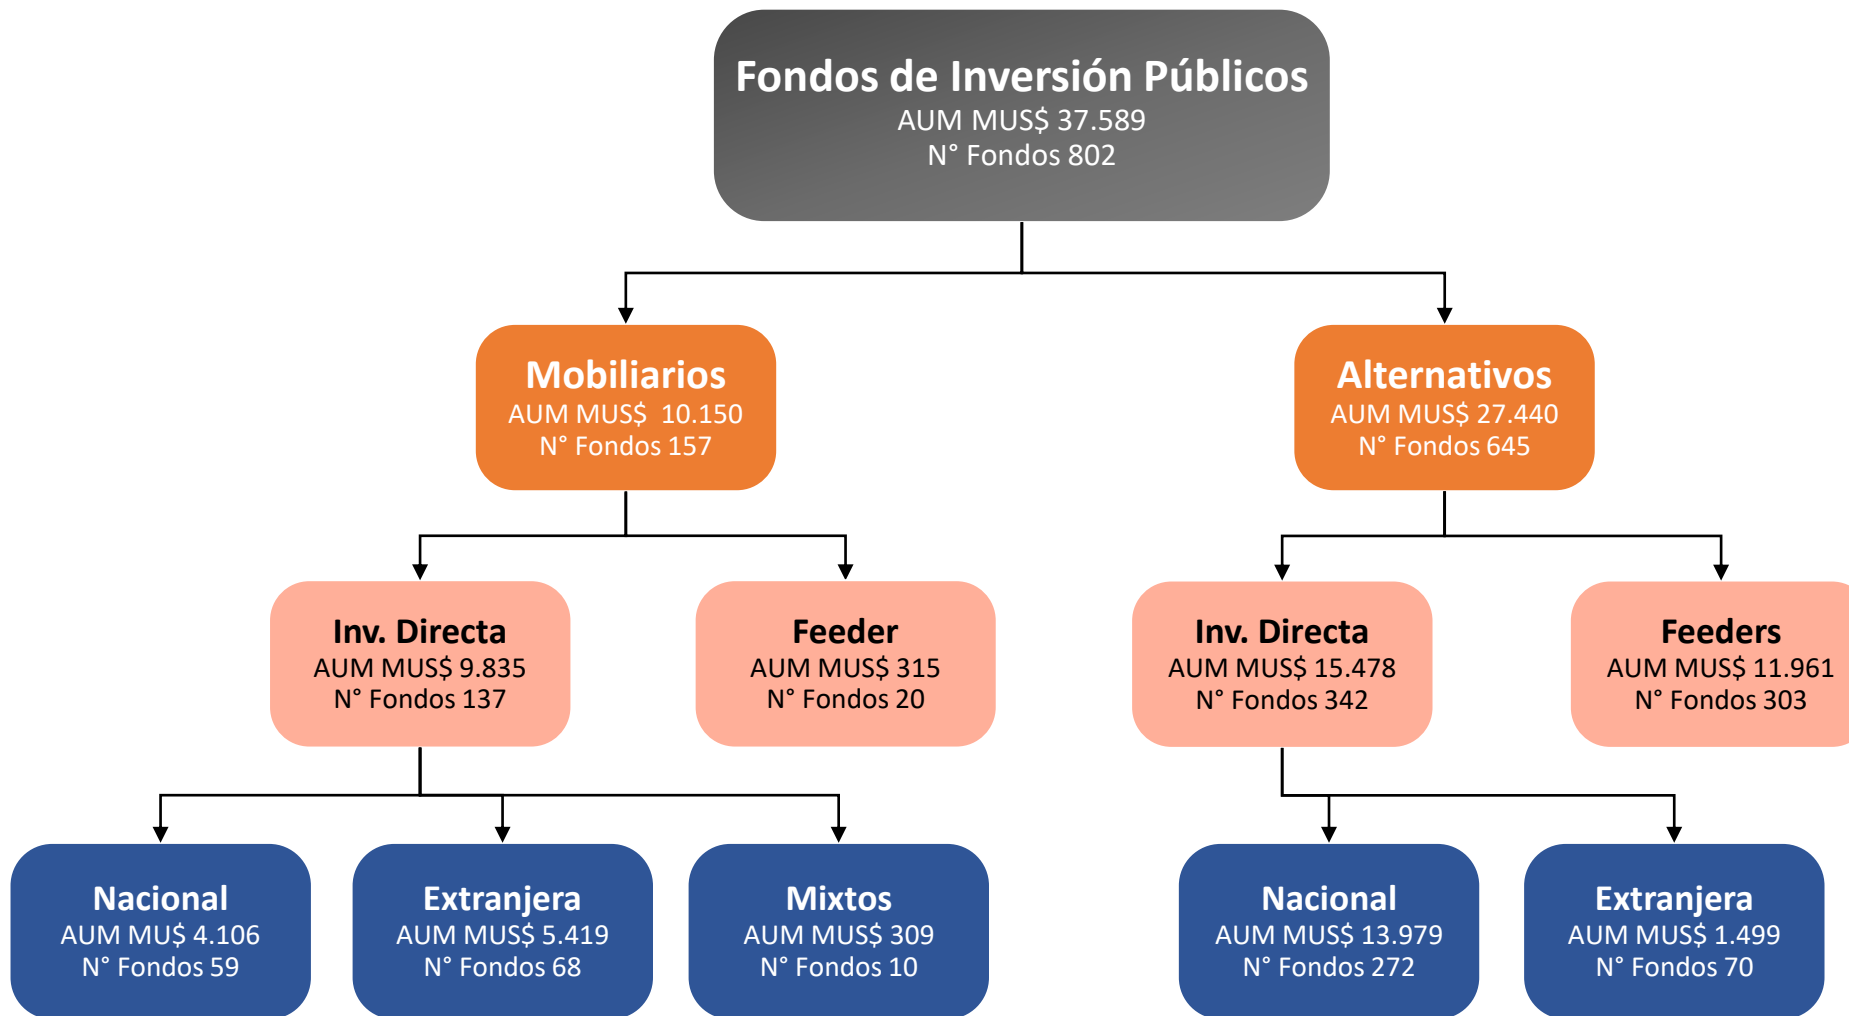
Fondos de Inversión Públicos
AUM MUS$ 37.589
N° Fondos 802

Mobiliarios
AUM MUS$ 10.150
N° Fondos 157

Alternativos
AUM MUS$ 27.440
N° Fondos 645

Inv. Directa
AUM MUS$ 9.835
N° Fondos 137

Feeder
AUM MUS$ 315
N° Fondos 20

Inv. Directa
AUM MUS$ 15.478
N° Fondos 342

Feeders
AUM MUS$ 11.961
N° Fondos 303

Nacional
AUM MU$ 4.106
N° Fondos 59

Extranjera
AUM MUS$ 5.419
N° Fondos 68

Mixtos
AUM MUS$ 309
N° Fondos 10

Nacional
AUM MUS$ 13.979
N° Fondos 272

Extranjera
AUM MUS$ 1.499
N° Fondos 70